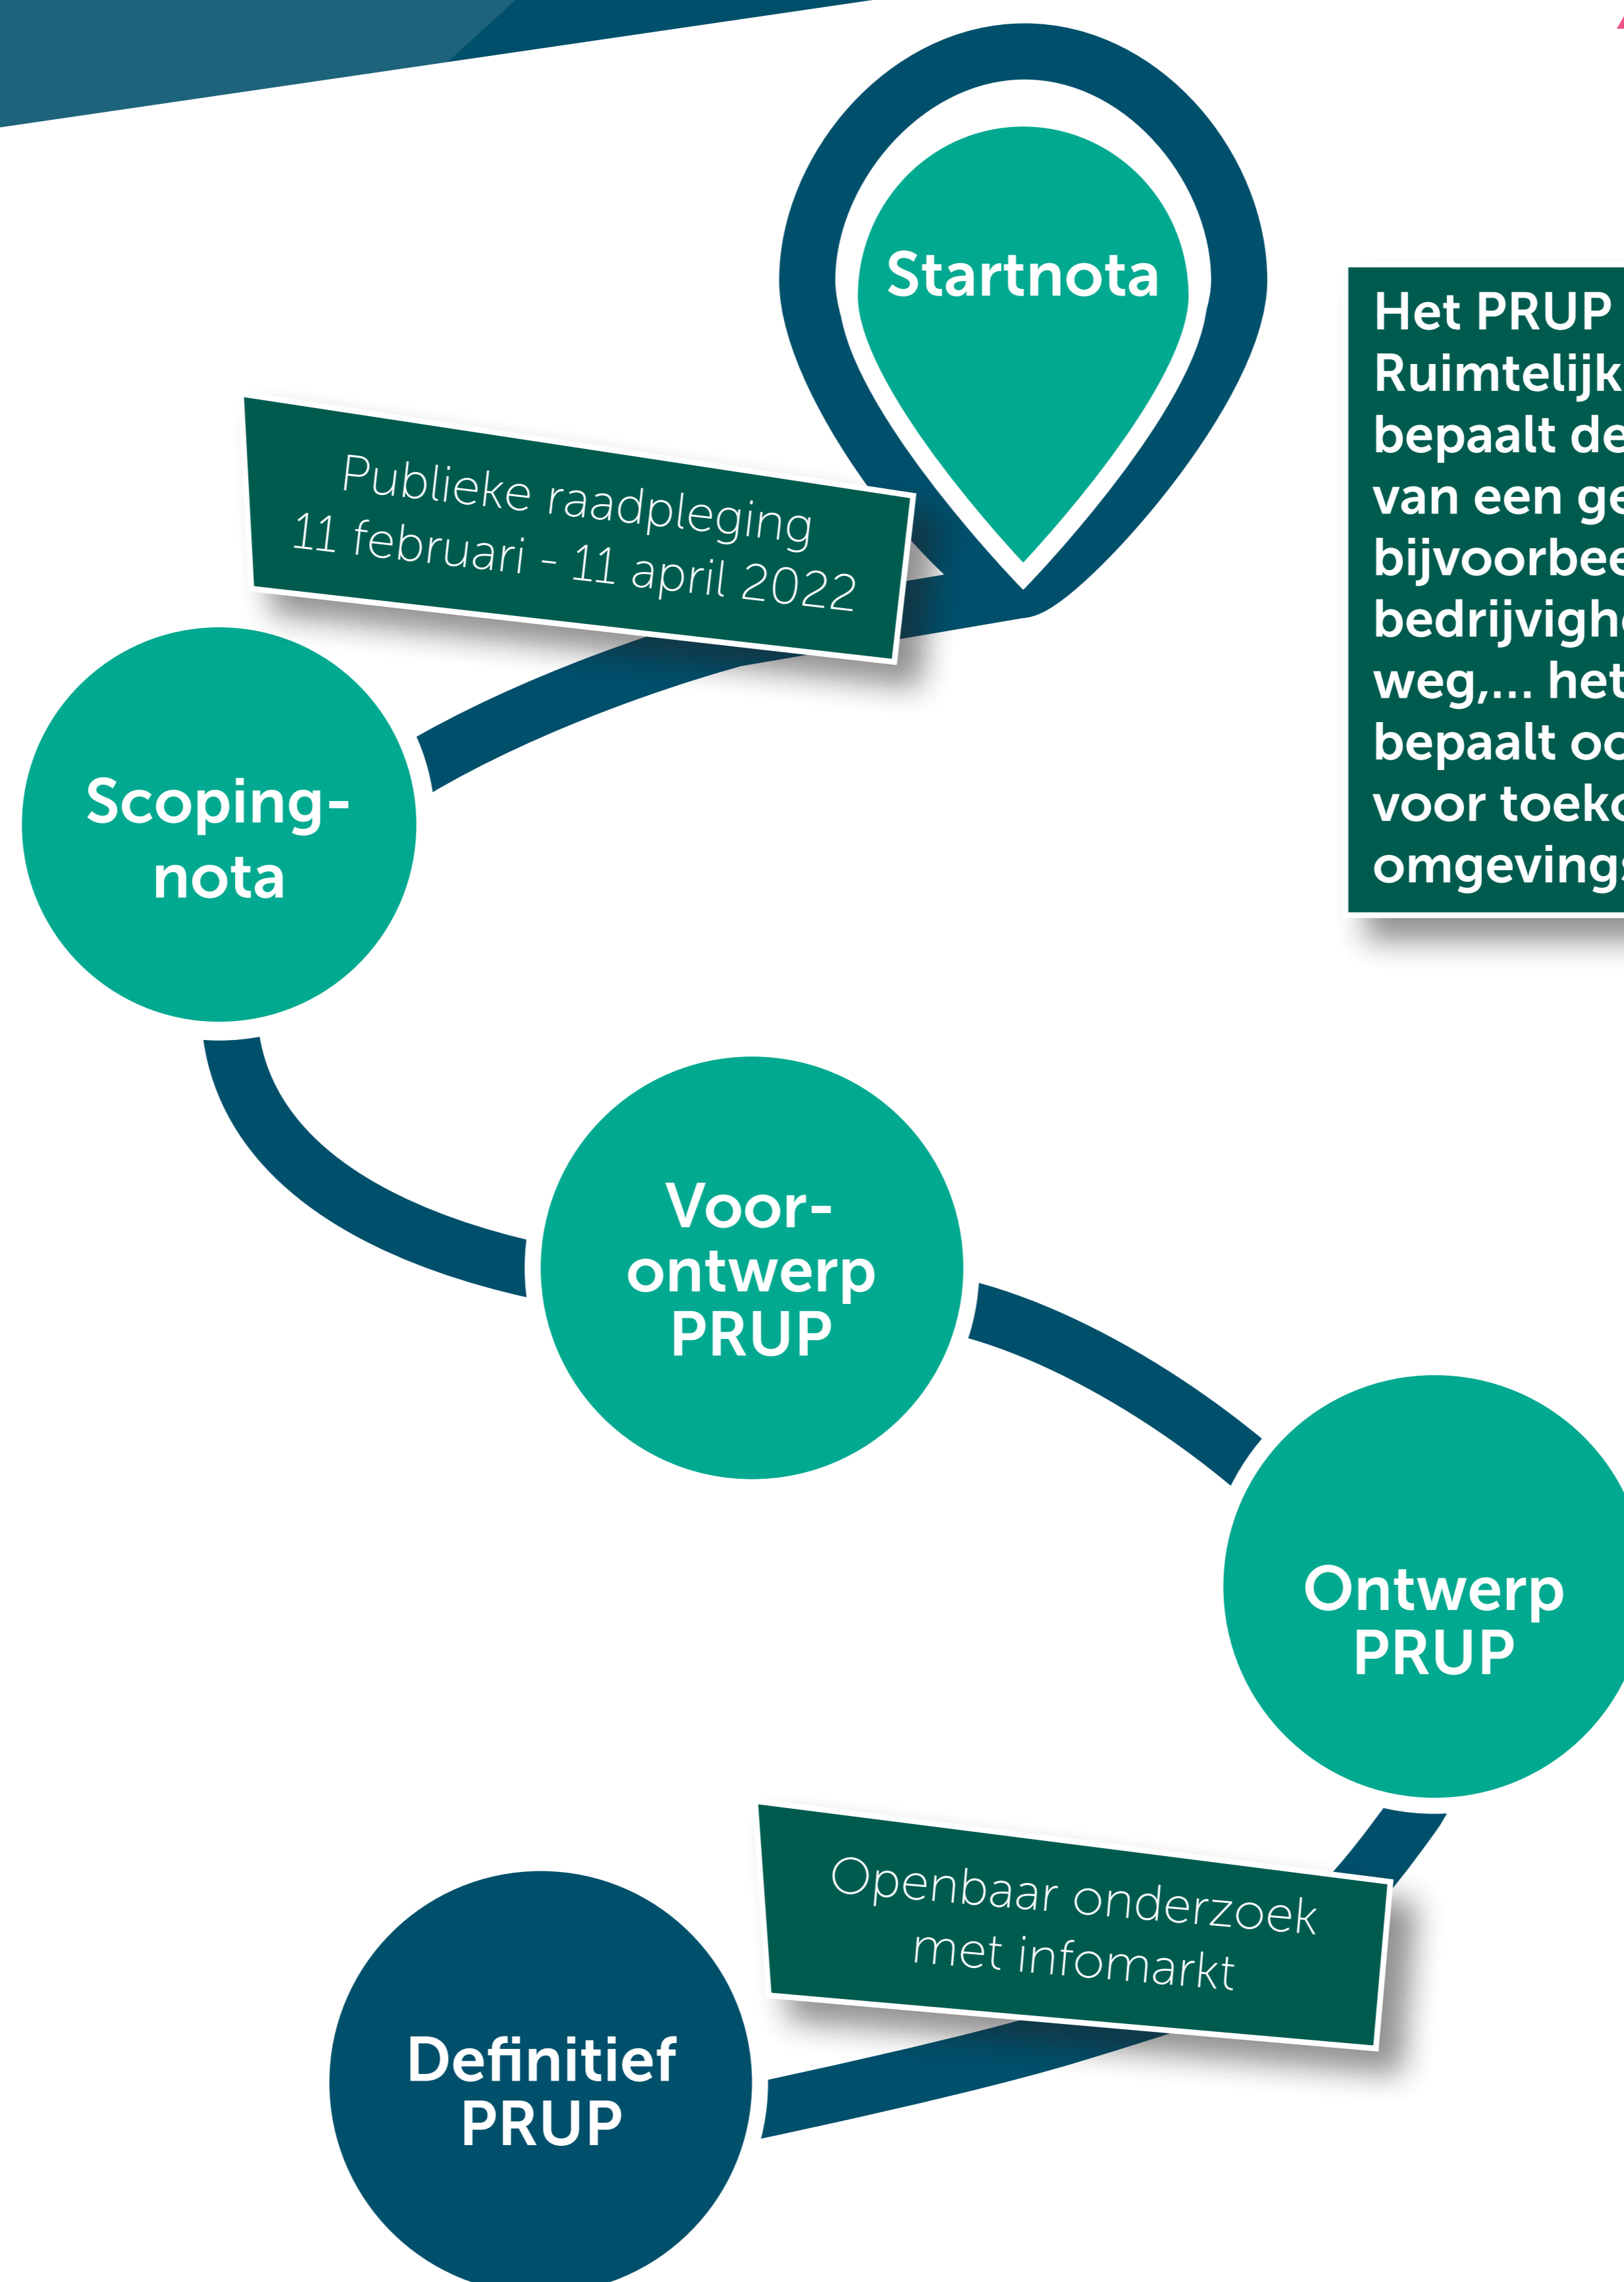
Startnota

Publieke raadpleging
11 februari - 11 april 2022

Het PRUP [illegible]
Ruimtelijk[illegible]
bepaalt de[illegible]
van een ge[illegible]
bijvoorbee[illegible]
bedrijvigh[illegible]
weg,... het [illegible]
bepaalt oo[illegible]
voor toeko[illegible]
omgeving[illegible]

Scoping-
nota

Voor-
ontwerp
PRUP

Ontwerp
PRUP

Openbaar onderzoek
met infomarkt

Definitief
PRUP